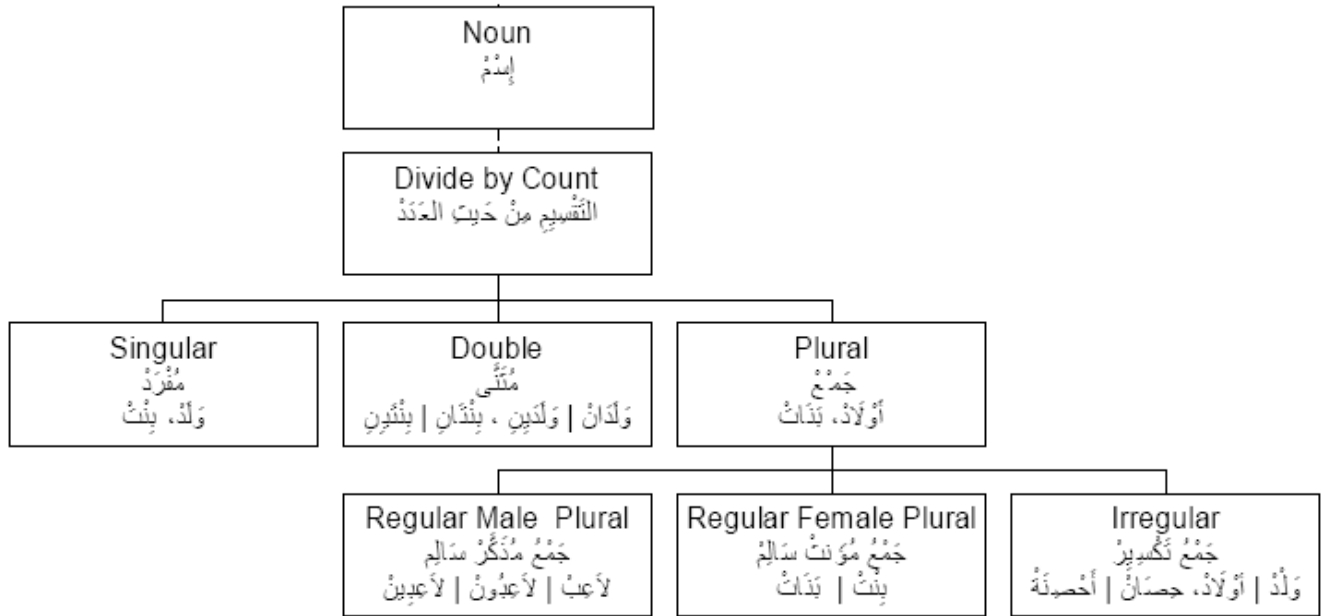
Noun
إِسْمْ

Divide by Count
التَّقْسِيمِ مِنْ حَيثِ العَدَدْ

Singular
مُفْرَدْ
وَلَدْ، بِنْتْ

Double
مُثَنَّى
وَلَدَانْ | وَلَدَينِ ، بِنْتَانِ | بِنْتَينِ

Plural
جَمْعْ
أَوْلَادْ، بَنَاتْ

Regular Male Plural
جَمْعُ مُذَكَّرْ سَالِم
لَاعِبْ | لَاعِبُونْ | لَاعِبِينْ

Regular Female Plural
جَمْعُ مُؤَنثْ سَالِمْ
بِنْتْ | بَنَاتْ

Irregular
جَمْعُ تَكْسِيرْ
وَلَدْ | أَوْلَادْ، حِصَانْ | أَحْصِنَةْ